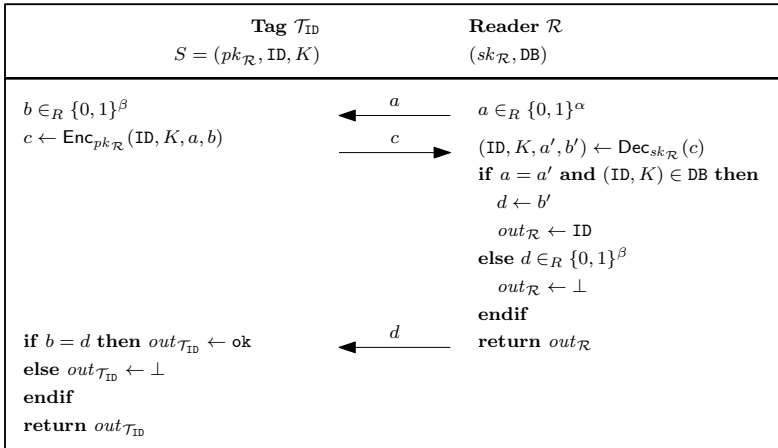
| **Tag** $\mathcal{T}_{\mathtt{ID}}$<br>$S = (pk_{\mathcal{R}}, \mathtt{ID}, K)$ | | **Reader** $\mathcal{R}$<br>$(sk_{\mathcal{R}}, \mathtt{DB})$ |
|---|---|---|
| $b \in_R \{0,1\}^{\beta}$ | $\xleftarrow{\quad a \quad}$ | $a \in_R \{0,1\}^{\alpha}$ |
| $c \leftarrow \mathsf{Enc}_{pk_{\mathcal{R}}}(\mathtt{ID}, K, a, b)$ | $\xrightarrow{\quad c \quad}$ | $(\mathtt{ID}, K, a', b') \leftarrow \mathsf{Dec}_{sk_{\mathcal{R}}}(c)$<br>**if** $a = a'$ **and** $(\mathtt{ID}, K) \in \mathtt{DB}$ **then**<br>$d \leftarrow b'$<br>$out_{\mathcal{R}} \leftarrow \mathtt{ID}$<br>**else** $d \in_R \{0,1\}^{\beta}$<br>$out_{\mathcal{R}} \leftarrow \bot$<br>**endif** |
| **if** $b = d$ **then** $out_{\mathcal{T}_{\mathtt{ID}}} \leftarrow \mathsf{ok}$<br>**else** $out_{\mathcal{T}_{\mathtt{ID}}} \leftarrow \bot$<br>**endif**<br>**return** $out_{\mathcal{T}_{\mathtt{ID}}}$ | $\xleftarrow{\quad d \quad}$ | **return** $out_{\mathcal{R}}$ |